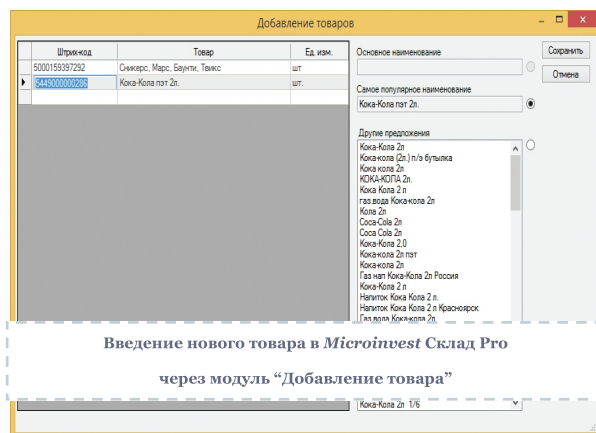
Добавление товаров

| | Штрих-код | Товар | Ед. изм. |
|---|---|---|---|
| | 5000159397292 | Сникерс, Марс, Баунти, Твикс | шт |
| ▶ | 5449000000286 | Кока-Кола пэт 2л. | шт. |

Основное наименование

Самое популярное наименование

Кока-Кола пэт 2л.

Другие предложения

Кока-Кола 2л
Кока-кола (2л.) п/э бутылка
Кока кола 2л
КОКА-КОЛА 2л.
Кока Кола 2 л
газ.вода Кока-кола 2л
Кола 2л
Coca-Cola 2л
Coca Cola 2л
Кока-Кола 2,0
Кока-кола 2л пэт
Кока-кола 2л
Газ нап Кока-Кола 2л Россия
Кока-Кола 2 л
Напиток Кока Кола 2 л.
Напиток Кока Кола 2 л Красноярск
Газ.вода Кока-кола 2л

Кока-Кола 2л 1/6

Сохранить

Отмена

Введение нового товара в Microinvest Склад Pro

через модуль “Добавление товара”